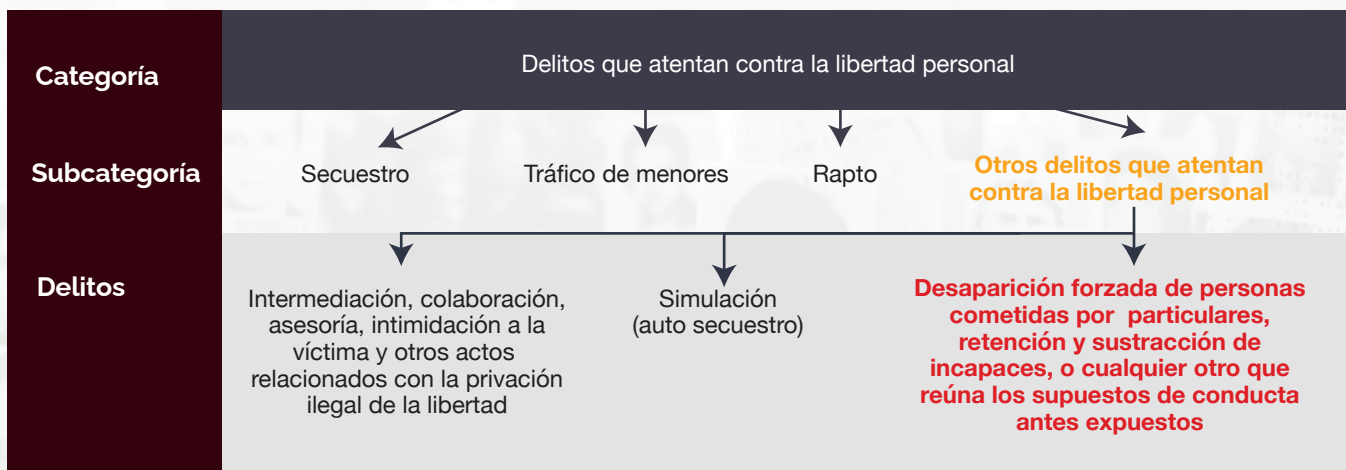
Categoría

Delitos que atentan contra la libertad personal

Subcategoría

Secuestro

Tráfico de menores

Rapto

Otros delitos que atentan contra la libertad personal

Delitos

Intermediación, colaboración, asesoría, intimidación a la víctima y otros actos relacionados con la privación ilegal de la libertad

Simulación (auto secuestro)

Desaparición forzada de personas cometidas por particulares, retención y sustracción de incapaces, o cualquier otro que reúna los supuestos de conducta antes expuestos